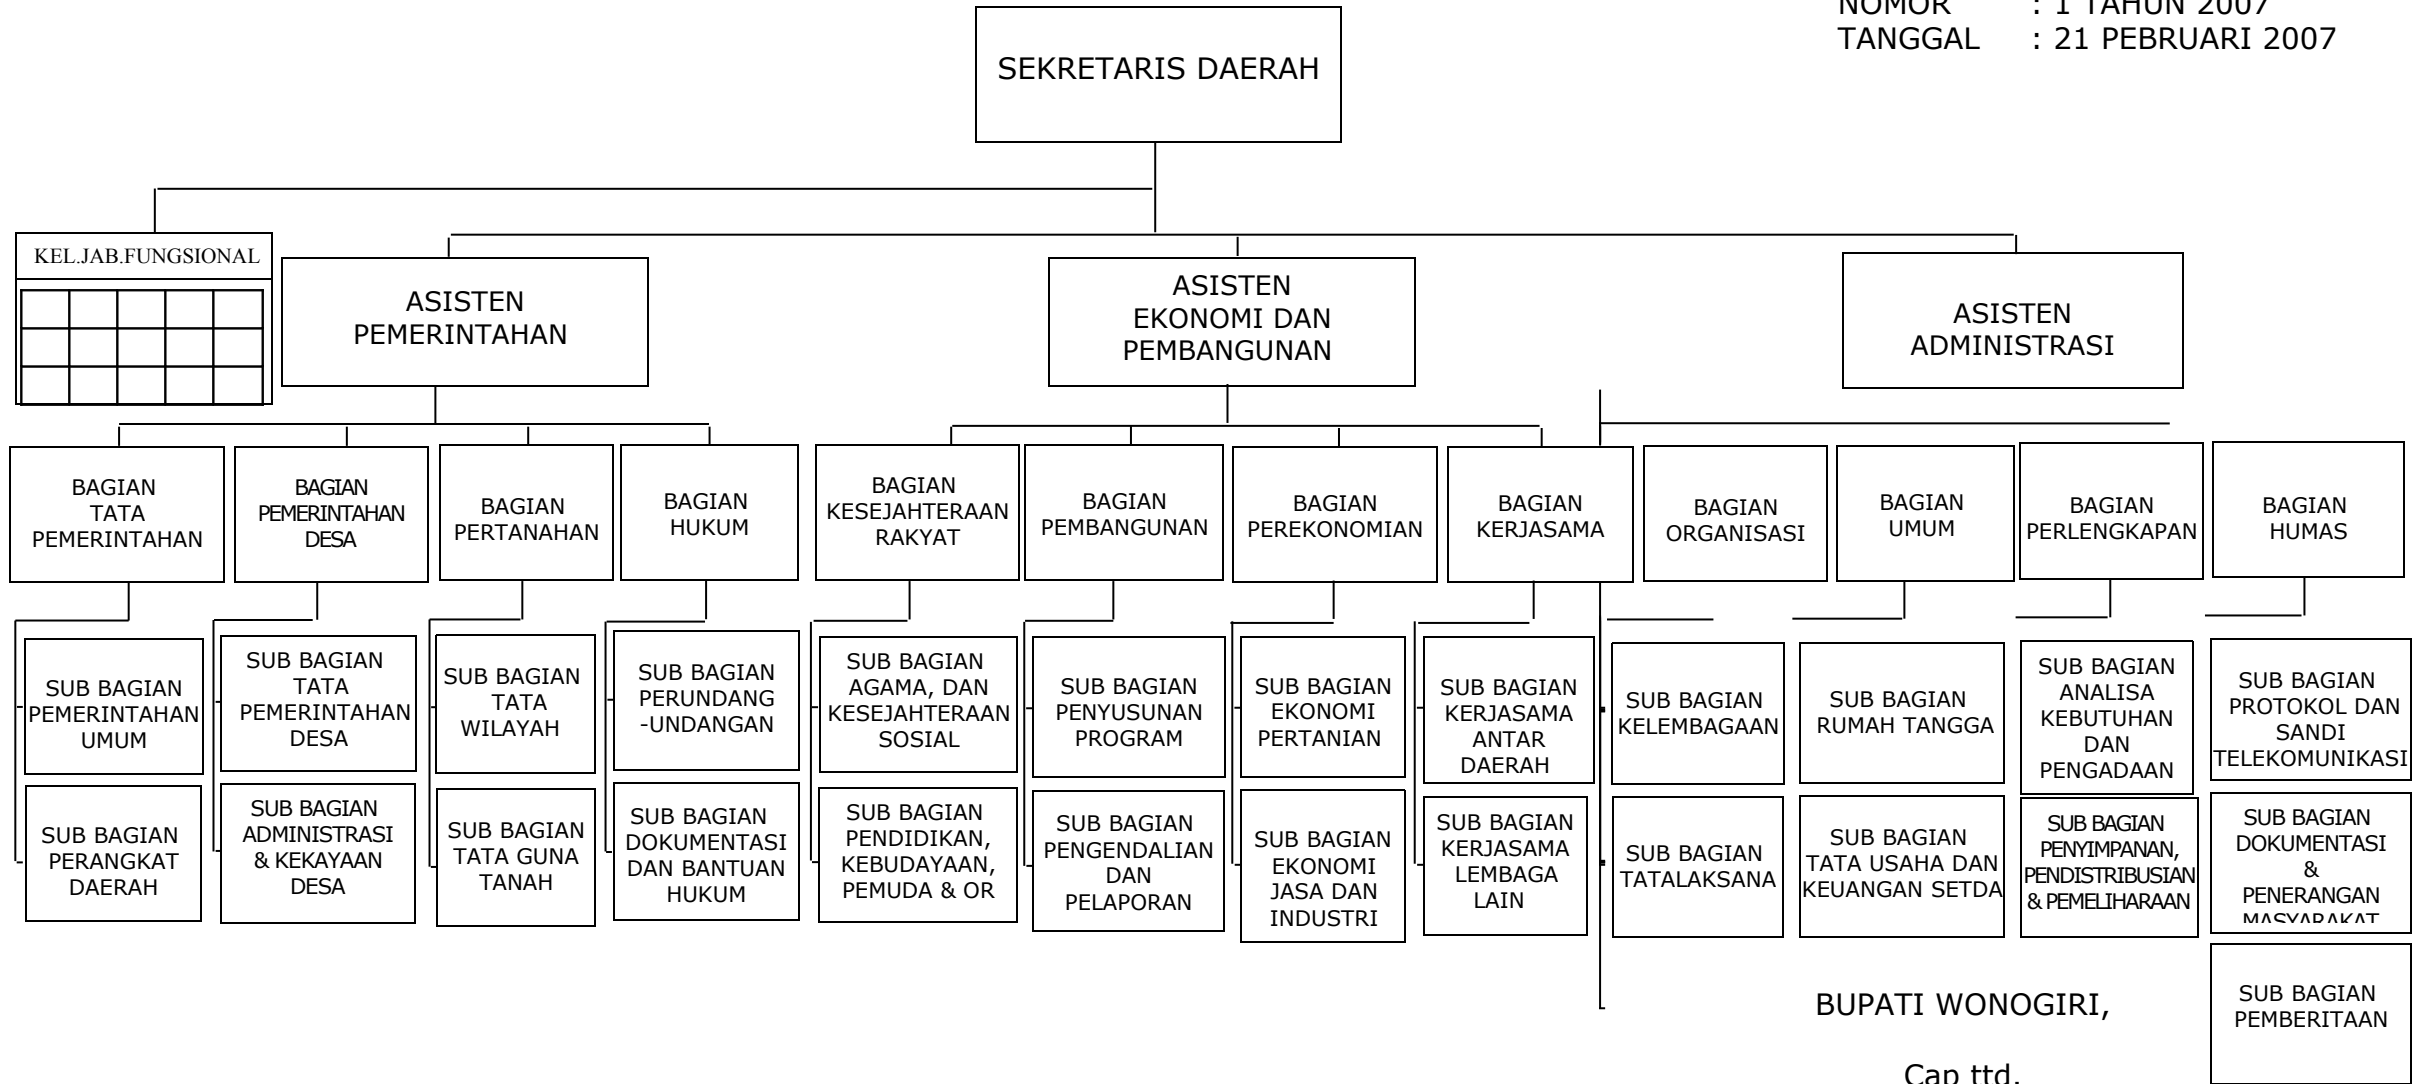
NOMOR : 1 TAHUN 2007
TANGGAL : 21 PEBRUARI 2007

SEKRETARIS DAERAH

KEL.JAB.FUNGSIONAL

ASISTEN PEMERINTAHAN

ASISTEN EKONOMI DAN PEMBANGUNAN

ASISTEN ADMINISTRASI

BAGIAN TATA PEMERINTAHAN

SUB BAGIAN PEMERINTAHAN UMUM

SUB BAGIAN PERANGKAT DAERAH

BAGIAN PEMERINTAHAN DESA

SUB BAGIAN TATA PEMERINTAHAN DESA

SUB BAGIAN ADMINISTRASI & KEKAYAAN DESA

BAGIAN PERTANAHAN

SUB BAGIAN TATA WILAYAH

SUB BAGIAN TATA GUNA TANAH

BAGIAN HUKUM

SUB BAGIAN PERUNDANG -UNDANGAN

SUB BAGIAN DOKUMENTASI DAN BANTUAN HUKUM

BAGIAN KESEJAHTERAAN RAKYAT

SUB BAGIAN AGAMA, DAN KESEJAHTERAAN SOSIAL

SUB BAGIAN PENDIDIKAN, KEBUDAYAAN, PEMUDA & OR

BAGIAN PEMBANGUNAN

SUB BAGIAN PENYUSUNAN PROGRAM

SUB BAGIAN PENGENDALIAN DAN PELAPORAN

BAGIAN PEREKONOMIAN

SUB BAGIAN EKONOMI PERTANIAN

SUB BAGIAN EKONOMI JASA DAN INDUSTRI

BAGIAN KERJASAMA

SUB BAGIAN KERJASAMA ANTAR DAERAH

SUB BAGIAN KERJASAMA LEMBAGA LAIN

BAGIAN ORGANISASI

SUB BAGIAN KELEMBAGAAN

SUB BAGIAN TATALAKSANA

BAGIAN UMUM

SUB BAGIAN RUMAH TANGGA

SUB BAGIAN TATA USAHA DAN KEUANGAN SETDA

BAGIAN PERLENGKAPAN

SUB BAGIAN ANALISA KEBUTUHAN DAN PENGADAAN

SUB BAGIAN PENYIMPANAN, PENDISTRIBUSIAN & PEMELIHARAAN

BAGIAN HUMAS

SUB BAGIAN PROTOKOL DAN SANDI TELEKOMUNIKASI

SUB BAGIAN DOKUMENTASI & PENERANGAN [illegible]

SUB BAGIAN PEMBERITAAN

BUPATI WONOGIRI,

Cap ttd.